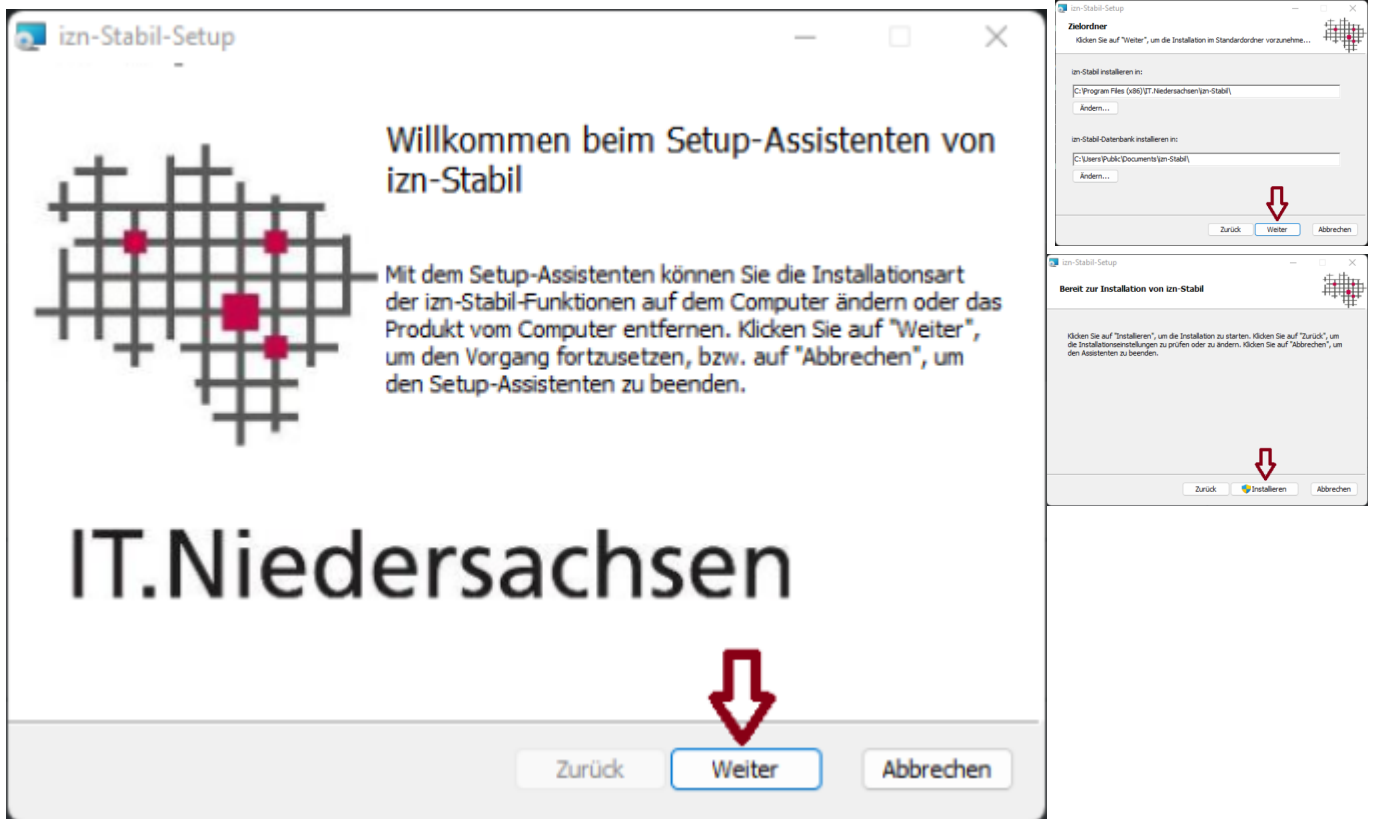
izn-Stabil-Setup

Willkommen beim Setup-Assistenten von izn-Stabil

Mit dem Setup-Assistenten können Sie die Installationsart der izn-Stabil-Funktionen auf dem Computer ändern oder das Produkt vom Computer entfernen. Klicken Sie auf "Weiter", um den Vorgang fortzusetzen, bzw. auf "Abbrechen", um den Setup-Assistenten zu beenden.

IT.Niedersachsen

Zurück Weiter Abbrechen

izn-Stabil-Setup

Zielordner

Klicken Sie auf "Weiter", um die Installation im Standardordner vorzunehme...

izn-Stabil installieren in:

C:\Program Files (x86)\IT.Niedersachsen\izn-Stabil\

Ändern...

izn-Stabil-Datenbank installieren in:

C:\Users\Public\Documents\izn-Stabil\

Ändern...

Zurück Weiter Abbrechen

izn-Stabil-Setup

Bereit zur Installation von izn-Stabil

Klicken Sie auf "Installieren", um die Installation zu starten. Klicken Sie auf "Zurück", um die Installationseinstellungen zu prüfen oder zu ändern. Klicken Sie auf "Abbrechen", um den Assistenten zu beenden.

Zurück Installieren Abbrechen